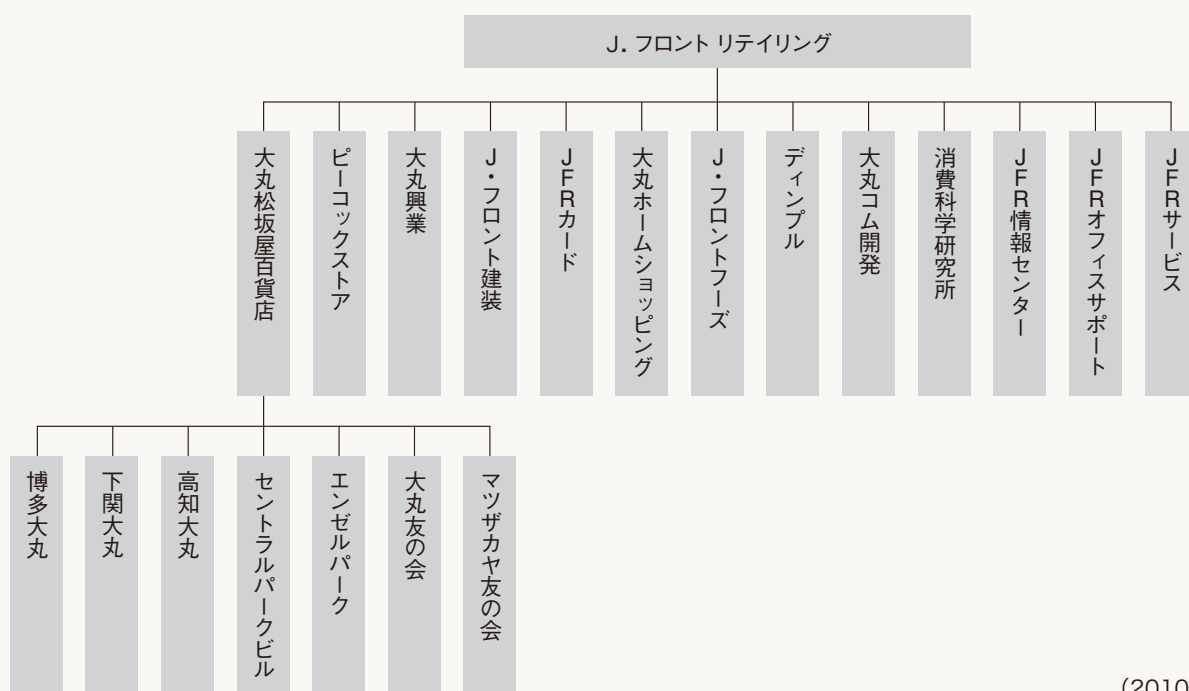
J. フロント リテイリング

大丸松坂屋百貨店
ピーコックストア
大丸興業
J・フロント建装
JFRカード
大丸ホームショッピング
J・フロントフーズ
ディンプル
大丸コム開発
消費科学研究所
JFR情報センター
JFRオフィスサポート
JFRサービス

博多大丸
下関大丸
高知大丸
セントラルパークビル
エンゼルパーク
大丸友の会
マツザカヤ友の会

(2010